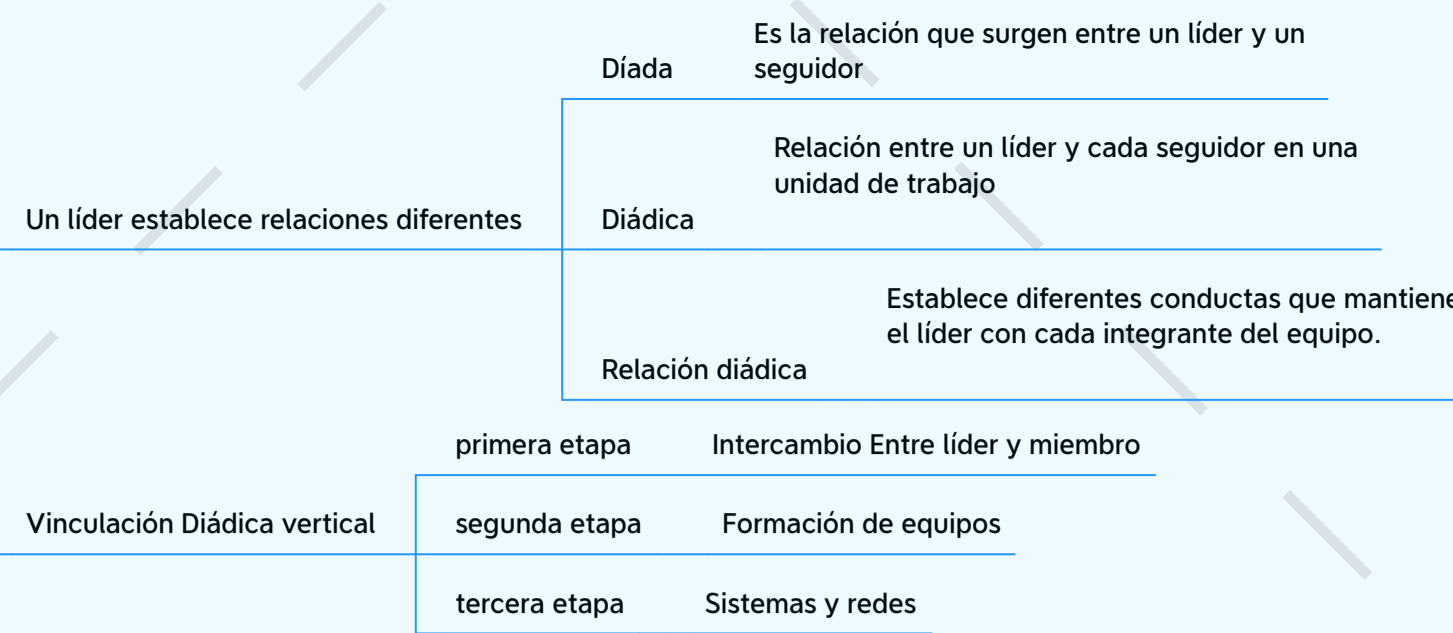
Un líder establece relaciones diferentes

Díada

Es la relación que surgen entre un líder y un seguidor

Diádica

Relación entre un líder y cada seguidor en una unidad de trabajo

Relación diádica

Establece diferentes conductas que mantiene el líder con cada integrante del equipo.

Vinculación Diádica vertical

primera etapa

Intercambio Entre líder y miembro

segunda etapa

Formación de equipos

tercera etapa

Sistemas y redes